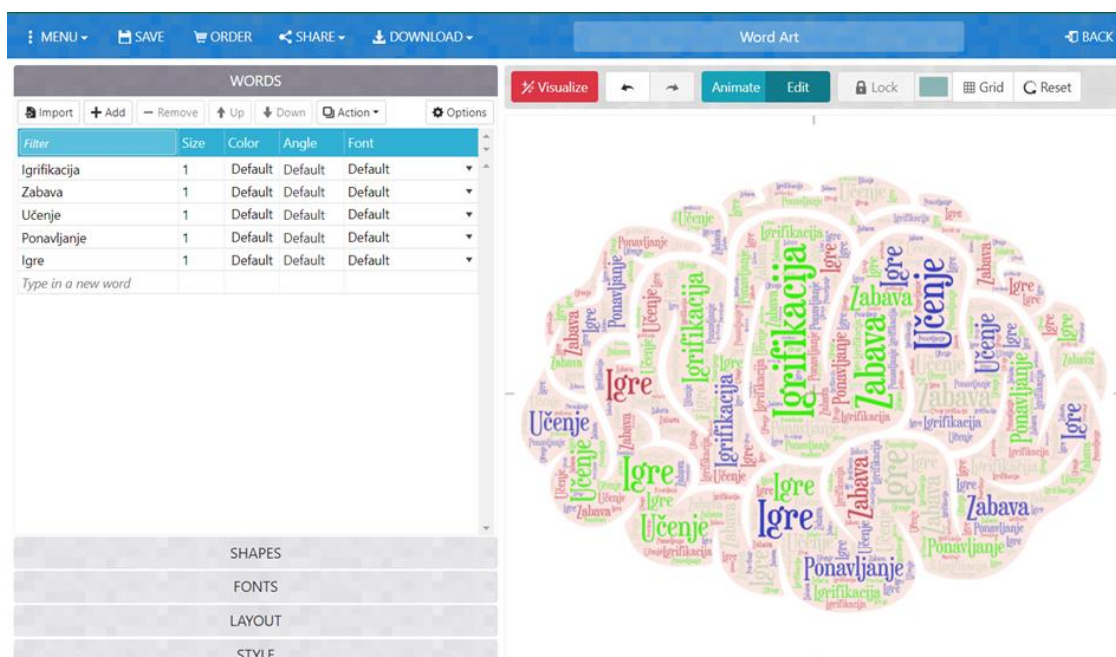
MENU SAVE ORDER SHARE DOWNLOAD Word Art BACK

WORDS

Import + Add − Remove Up Down Action Options

| Filter | Size | Color | Angle | Font |
|---|---|---|---|---|
| Igrifikacija | 1 | Default | Default | Default |
| Zabava | 1 | Default | Default | Default |
| Učenje | 1 | Default | Default | Default |
| Ponavljanje | 1 | Default | Default | Default |
| Igre | 1 | Default | Default | Default |
| Type in a new word | | | | |

SHAPES
FONTS
LAYOUT
STYLE

Visualize Animate Edit Lock Grid Reset

Igrifikacija Zabava Učenje Igre Ponavljanje Igrifikacija Učenje Igre Zabava Igre Učenje Igre Učenje Igre Zabava Ponavljanje Igrifikacija Učenje Igre Ponavljanje Igrifikacija Zabava Igre Učenje Ponavljanje Igrifikacija Zabava Igre Ponavljanje